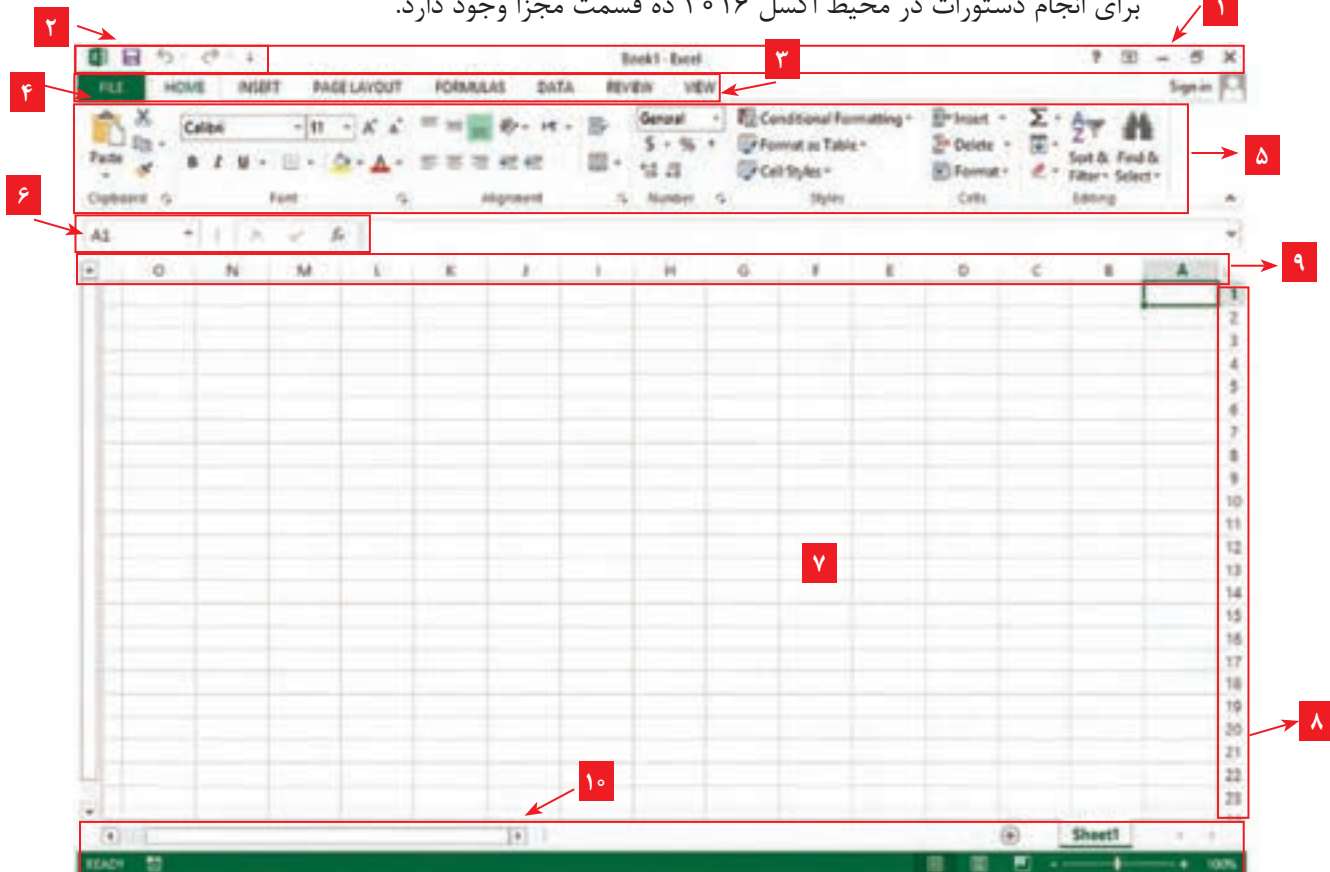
برای انجام دستورات در محیط اکسل ۲۰۱۶ ده قسمت مجزا وجود دارد.

۱
۲
۳
۴
۵
۶
۷
۸
۹
۱۰

Book1 - Excel
? – ✕

FILE HOME INSERT PAGE LAYOUT FORMULAS DATA REVIEW VIEW
Sign in

Paste
Calibri 11 A A
B I U
Clipboard Font Alignment
General
$ % ,
Number
Conditional Formatting
Format as Table
Cell Styles
Styles
Insert
Delete
Format
Cells
Σ
Sort & Filter
Find & Select
Editing

A1 fx

O N M L K J I H G F E D C B A

1 2 3 4 5 6 7 8 9 10 11 12 13 14 15 16 17 18 19 20 21 22 23

Sheet1

READY 100%